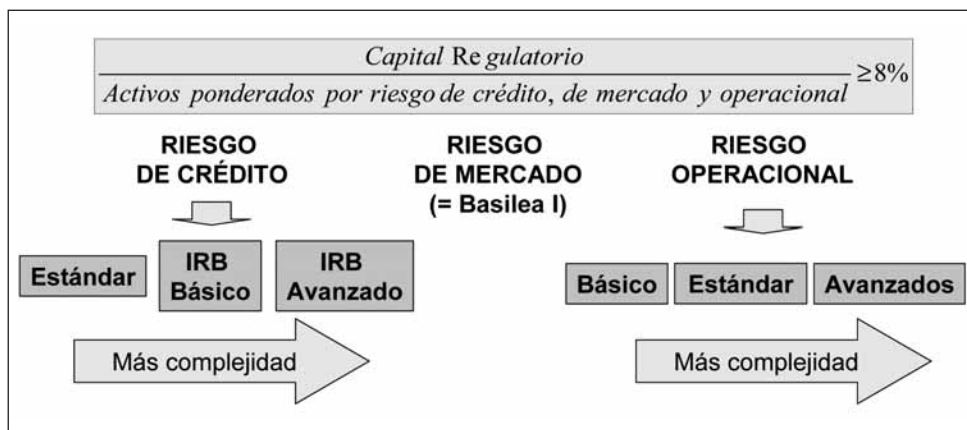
$\frac{Capital\ Regulatorio}{Activos\ ponderados\ por\ riesgo\ de\ crédito,\ de\ mercado\ y\ operacional} \geq 8\%$

RIESGO DE CRÉDITO

RIESGO DE MERCADO (= Basilea I)

RIESGO OPERACIONAL

Estándar

IRB Básico

IRB Avanzado

Básico

Estándar

Avanzados

Más complejidad

Más complejidad